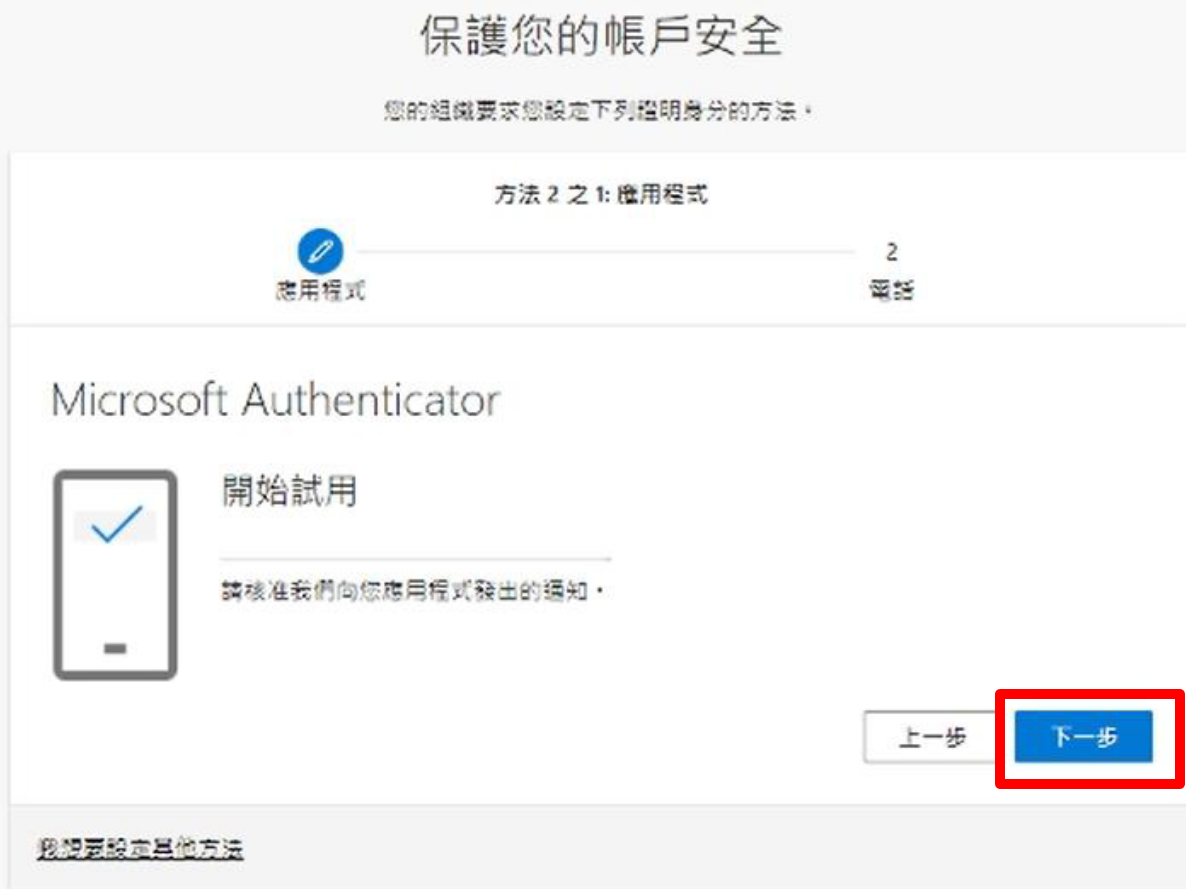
保護您的帳戶安全

您的組織要求您設定下列證明身分的方法。

方法 2 之 1: 應用程式

應用程式

2
電話

Microsoft Authenticator

開始試用

請核准我們向您應用程式發出的通知。

上一步

下一步

我想要設定其他方法